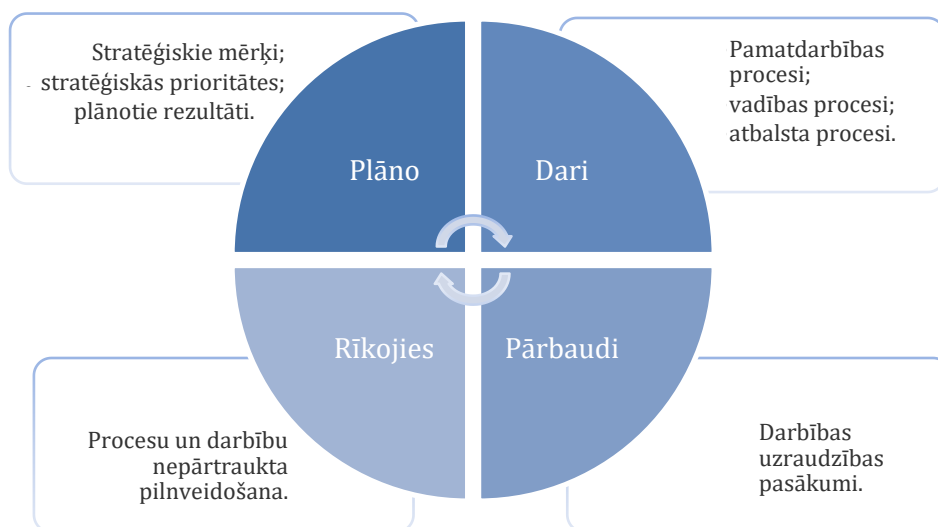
Stratēģiskie mērķi;
stratēģiskās prioritātes;
plānotie rezultāti.

Pamatdarbības procesi;
vadības procesi;
atbalsta procesi.

Plāno

Dari

Rīkojies

Pārbaudi

Procesu un darbību nepārtraukta pilnveidošana.

Darbības uzraudzības pasākumi.